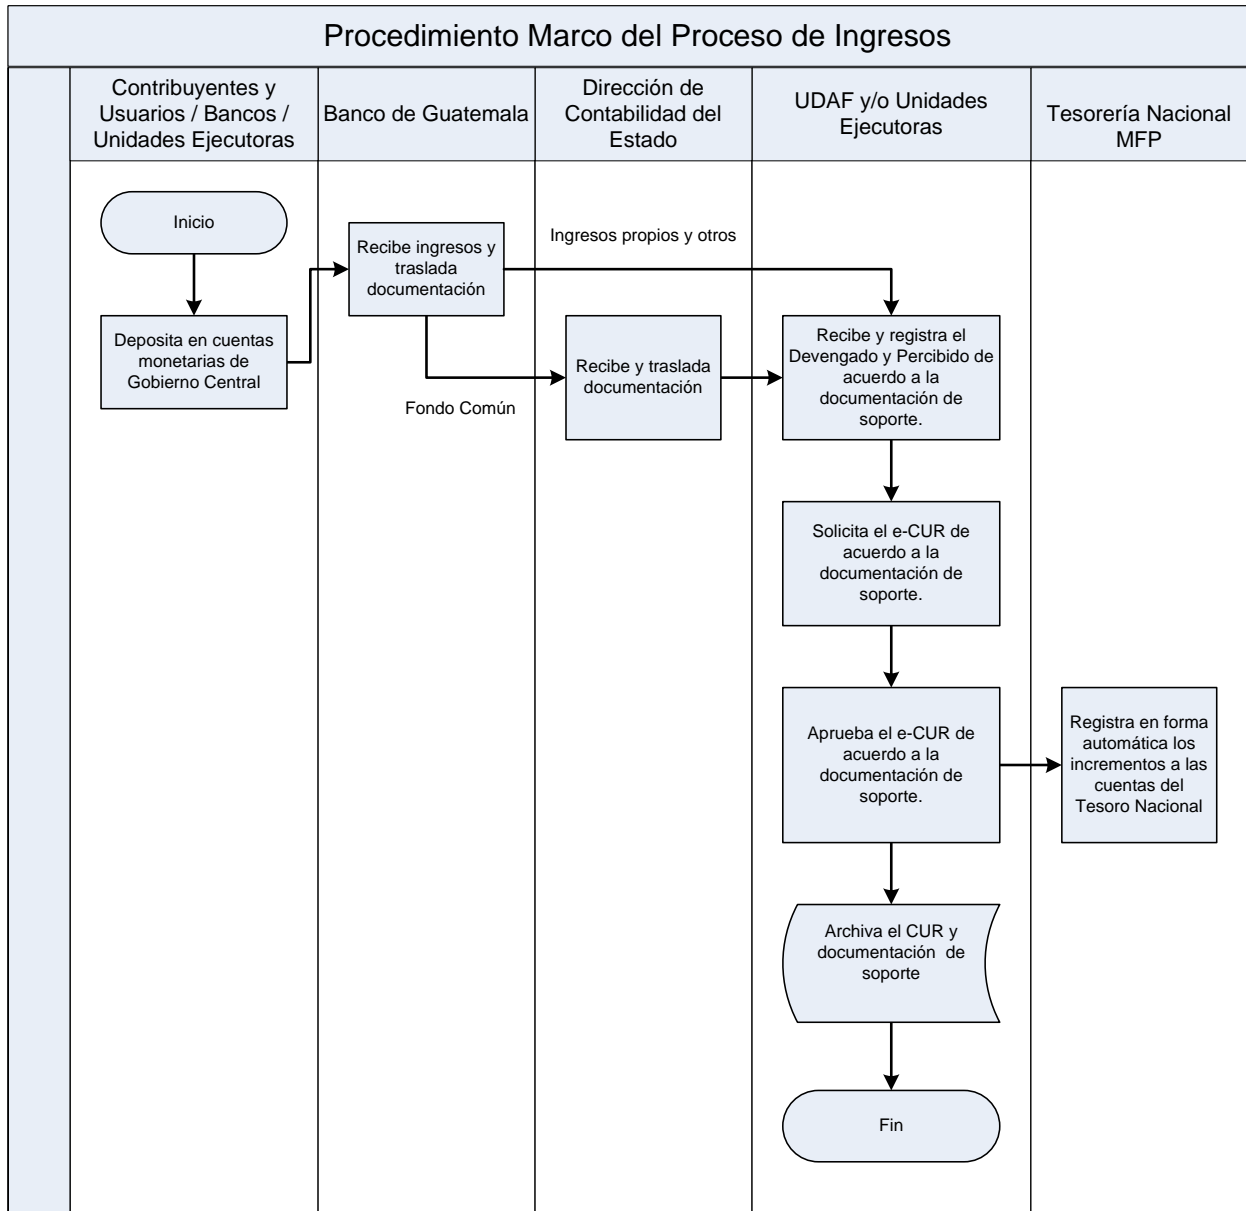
Procedimiento Marco del Proceso de Ingresos

| Contribuyentes y Usuarios / Bancos / Unidades Ejecutoras | Banco de Guatemala | Dirección de Contabilidad del Estado | UDAF y/o Unidades Ejecutoras | Tesorería Nacional MFP |
|---|---|---|---|---|

Inicio

Deposita en cuentas monetarias de Gobierno Central

Recibe ingresos y traslada documentación

Ingresos propios y otros

Fondo Común

Recibe y traslada documentación

Recibe y registra el Devengado y Percibido de acuerdo a la documentación de soporte.

Solicita el e-CUR de acuerdo a la documentación de soporte.

Aprueba el e-CUR de acuerdo a la documentación de soporte.

Registra en forma automática los incrementos a las cuentas del Tesoro Nacional

Archiva el CUR y documentación de soporte

Fin